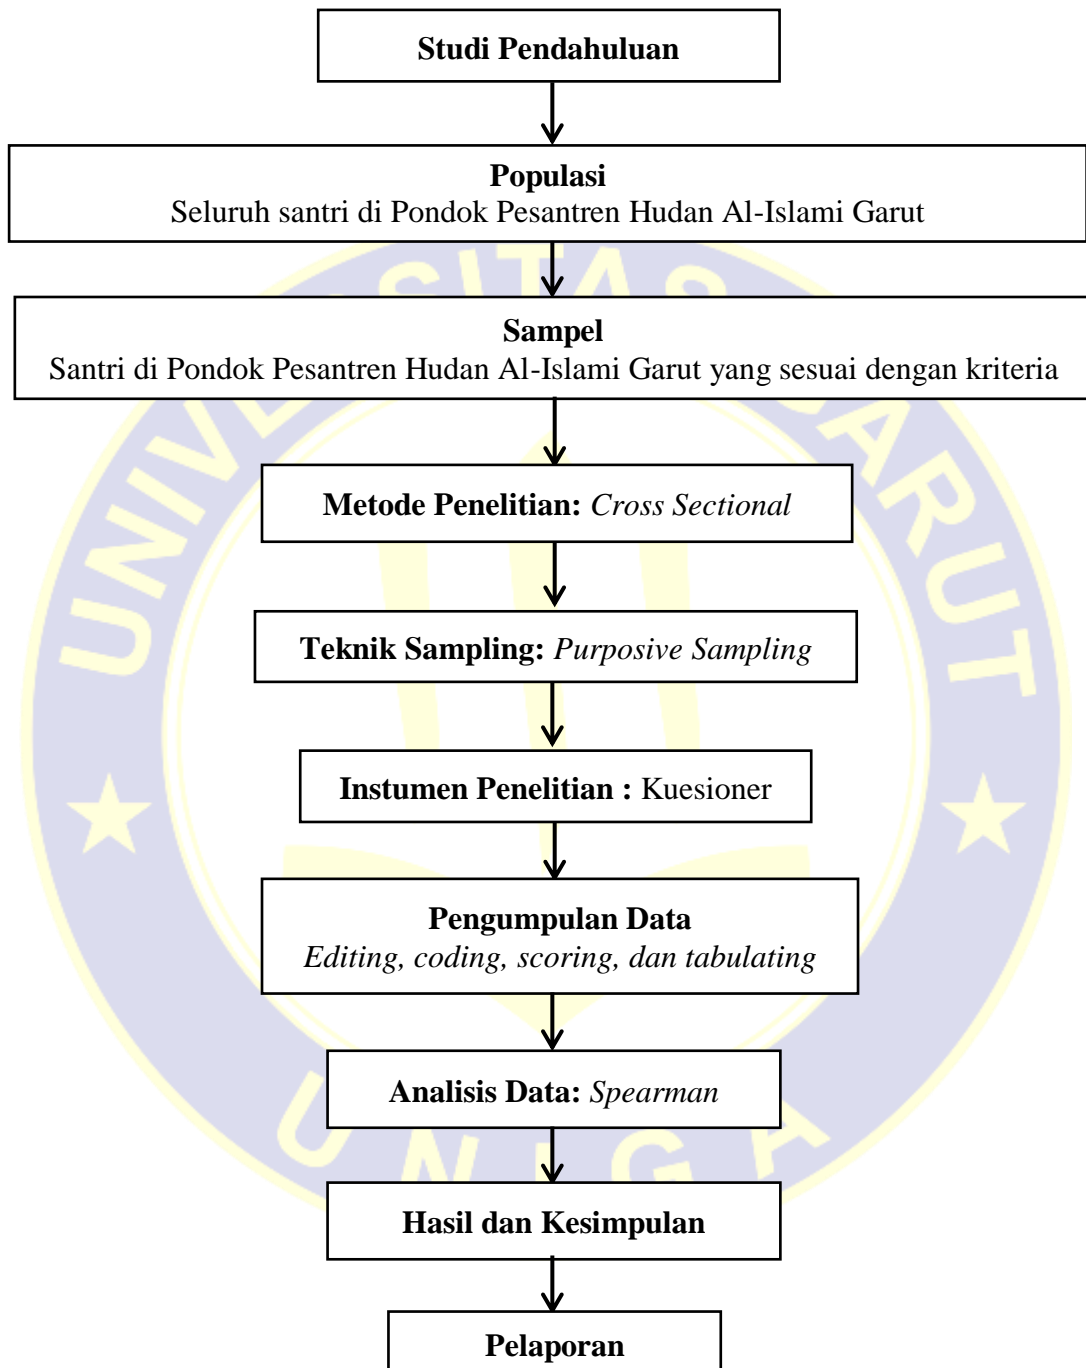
Studi Pendahuluan

Populasi
Seluruh santri di Pondok Pesantren Hudan Al-Islami Garut

Sampel
Santri di Pondok Pesantren Hudan Al-Islami Garut yang sesuai dengan kriteria

Metode Penelitian: Cross Sectional

Teknik Sampling: Purposive Sampling

Instumen Penelitian : Kuesioner

Pengumpulan Data
Editing, coding, scoring, dan tabulating

Analisis Data: Spearman

Hasil dan Kesimpulan

Pelaporan

UNIVERSITAS GARUT
UNIGA